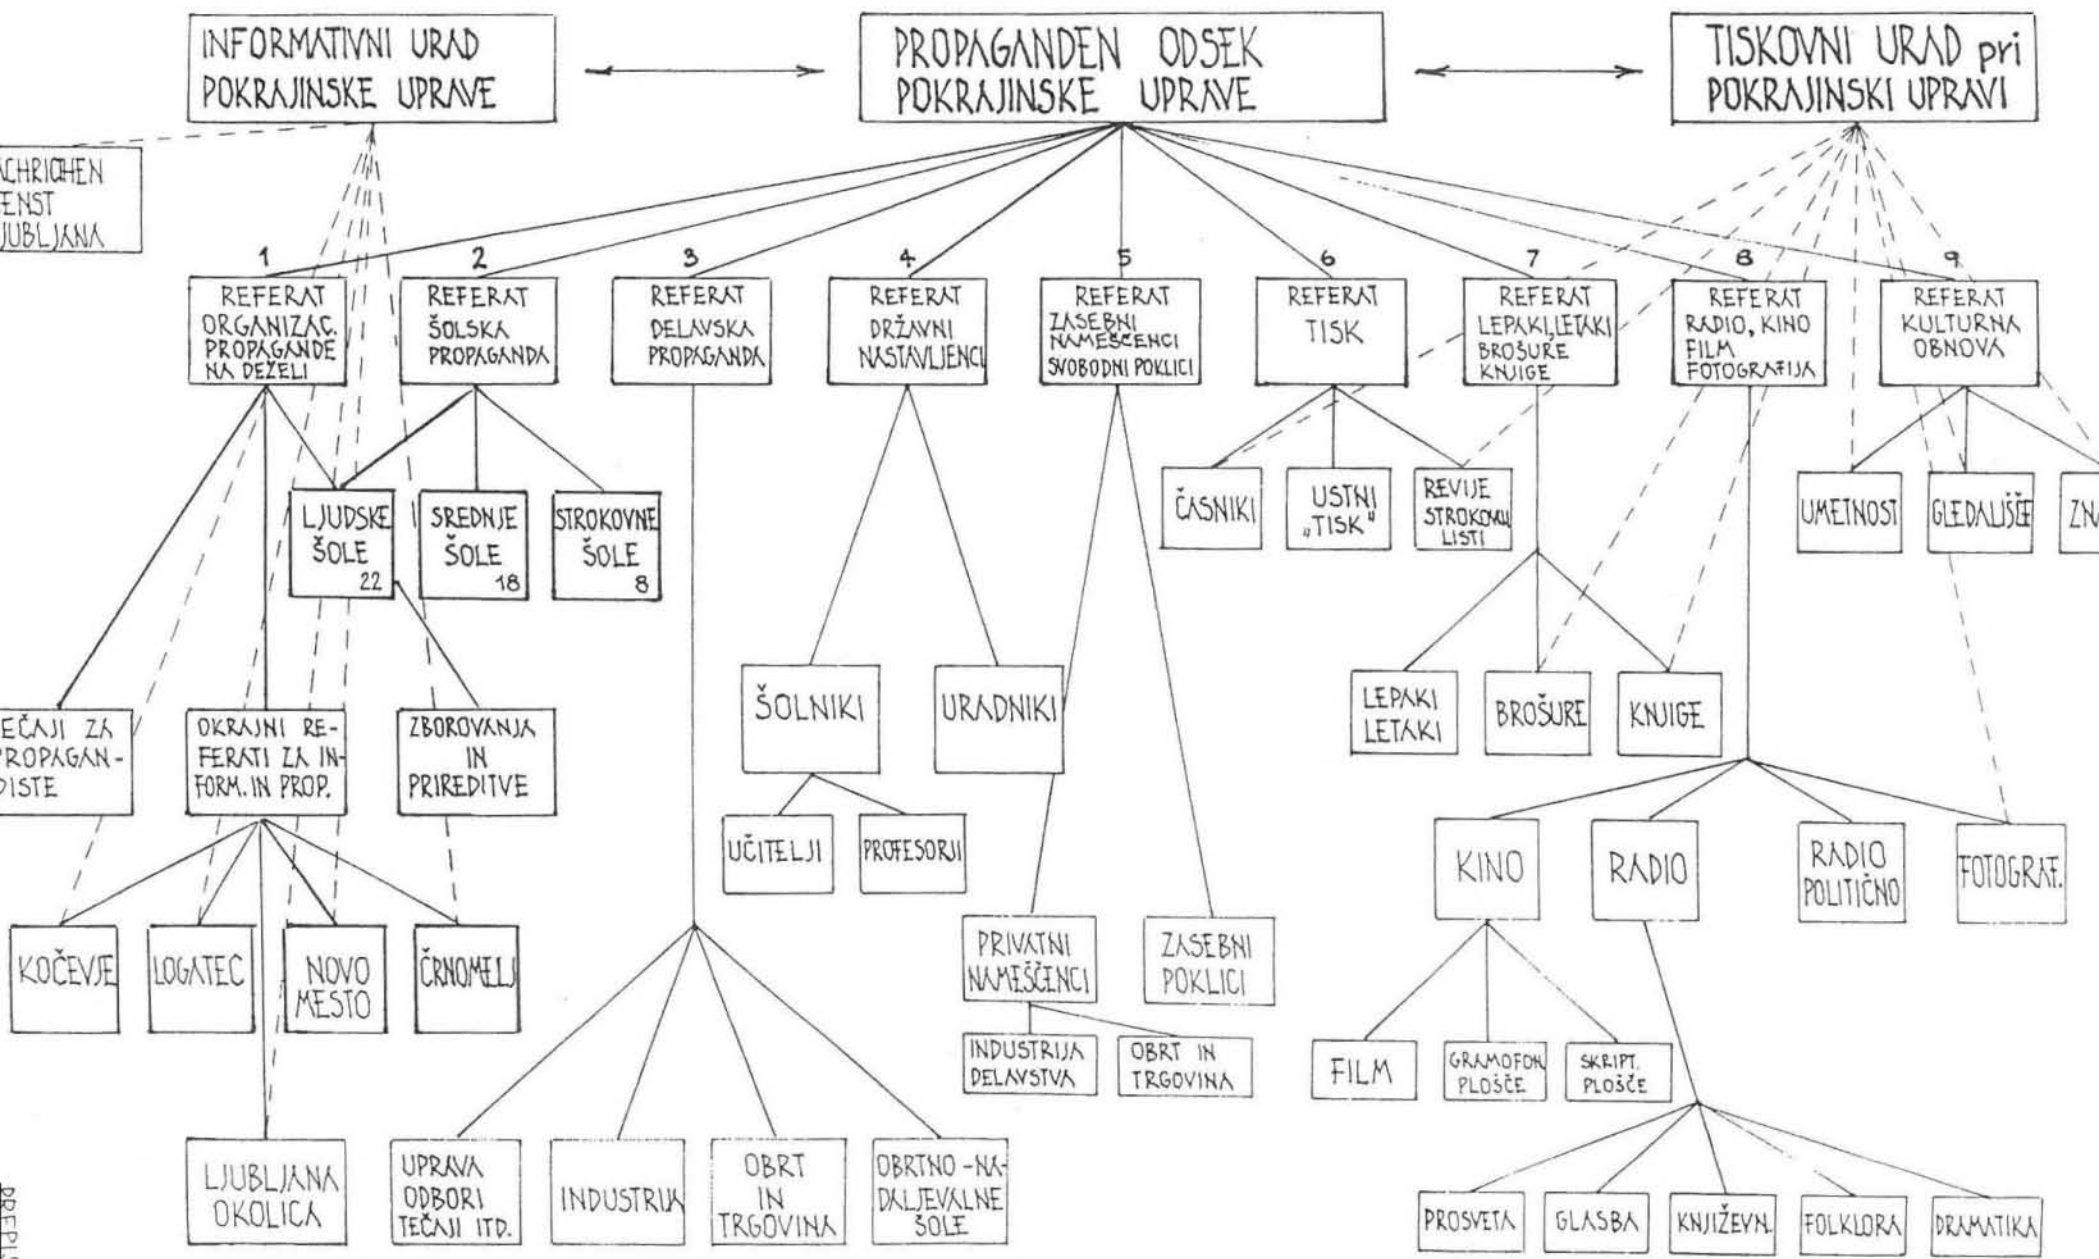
INFORMATIVNI URAD POKRAJINSKE UPRAVE

PROPAGANDEN ODSEK POKRAJINSKE UPRAVE

TISKOVNI URAD pri POKRAJINSKI UPRAVI

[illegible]ACHRICHTEN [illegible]ENST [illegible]JUBLJANA

1
REFERAT ORGANIZAC. PROPAGANDE NA DEŽELI

2
REFERAT ŠOLSKA PROPAGANDA

3
REFERAT DELAVSKA PROPAGANDA

4
REFERAT DRŽAVNI NASTAVLJENCI

5
REFERAT ZASEBNI NAMEŠČENCI SVOBODNI POKLICI

6
REFERAT TISK

7
REFERAT LEPAKI, LETAKI BROŠURE KNJIGE

8
REFERAT RADIO, KINO FILM FOTOGRAFIJA

9
REFERAT KULTURNA OBNOVA

LJUDSKE ŠOLE 22

SREDNJE ŠOLE 18

STROKOVNE ŠOLE 8

ČASNIKI

USTNI „TISK"

REVIJE STROKOVNI LISTI

UMETNOST

GLEDALIŠČE

ZN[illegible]

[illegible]EČAJI ZA PROPAGAN-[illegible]DISTE

OKRAJNI REFERATI ZA INFORM. IN PROP.

ZBOROVANJA IN PRIREDITVE

ŠOLNIKI

URADNIKI

LEPAKI LETAKI

BROŠURE

KNJIGE

UČITELJI

PROFESORJI

KINO

RADIO

RADIO POLITIČNO

FOTOGRAF.

KOČEVJE

LOGATEC

NOVO MESTO

ČRNOMELJ

PRIVATNI NAMEŠČENCI

ZASEBNI POKLICI

INDUSTRIJA DELAVSTVA

OBRT IN TRGOVINA

FILM

GRAMOFON PLOŠČE

SKRIPT. PLOŠČE

LJUBLJANA OKOLICA

UPRAVA ODBORI TEČAJI ITD.

INDUSTRIJA

OBRT IN TRGOVINA

OBRTNO-NADALJEVALNE ŠOLE

PROSVETA

GLASBA

KNJIŽEVN.

FOLKLORA

DRAMATIKA

PREPI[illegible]